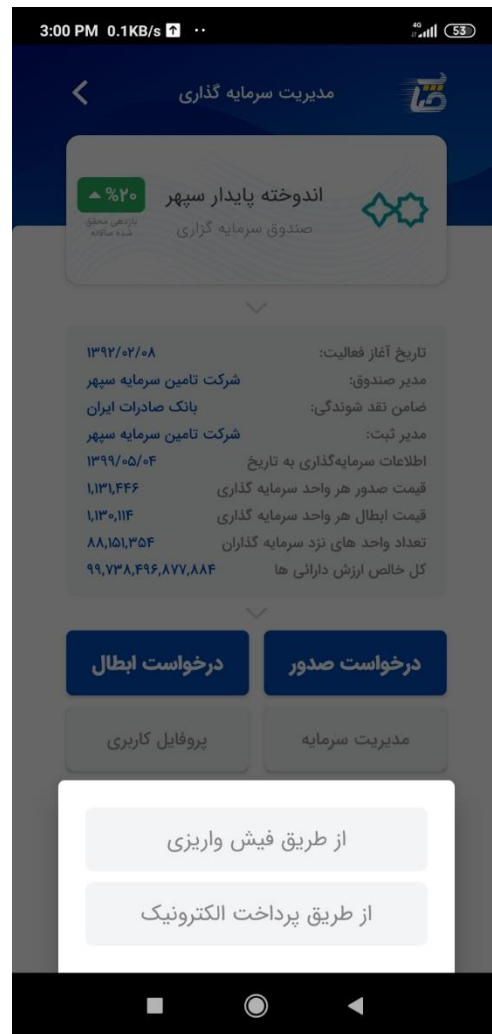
3:00 PM 0.1KB/s ··
4G 53

مدیریت سرمایه گذاری

اندوخته پایدار سپهر
صندوق سرمایه گزاری
%۲۰
بازدهی محقق شده سالانه

تاریخ آغاز فعالیت: ۱۳۹۲/۰۲/۰۸
مدیر صندوق: شرکت تامین سرمایه سپهر
ضامن نقد شوندگی: بانک صادرات ایران
مدیر ثبت: شرکت تامین سرمایه سپهر
اطلاعات سرمایه‌گذاری به تاریخ ۱۳۹۹/۰۵/۰۴
قیمت صدور هر واحد سرمایه گذاری ۱,۱۳۱,۴۴۶
قیمت ابطال هر واحد سرمایه گذاری ۱,۱۳۰,۱۱۴
تعداد واحد های نزد سرمایه گذاران ۸۸,۱۵۱,۳۵۴
کل خالص ارزش دارائی ها ۹۹,۷۳۸,۴۹۶,۸۷۷,۸۸۴

درخواست صدور
درخواست ابطال
مدیریت سرمایه
پروفایل کاربری

از طریق فیش واریزی
از طریق پرداخت الکترونیک